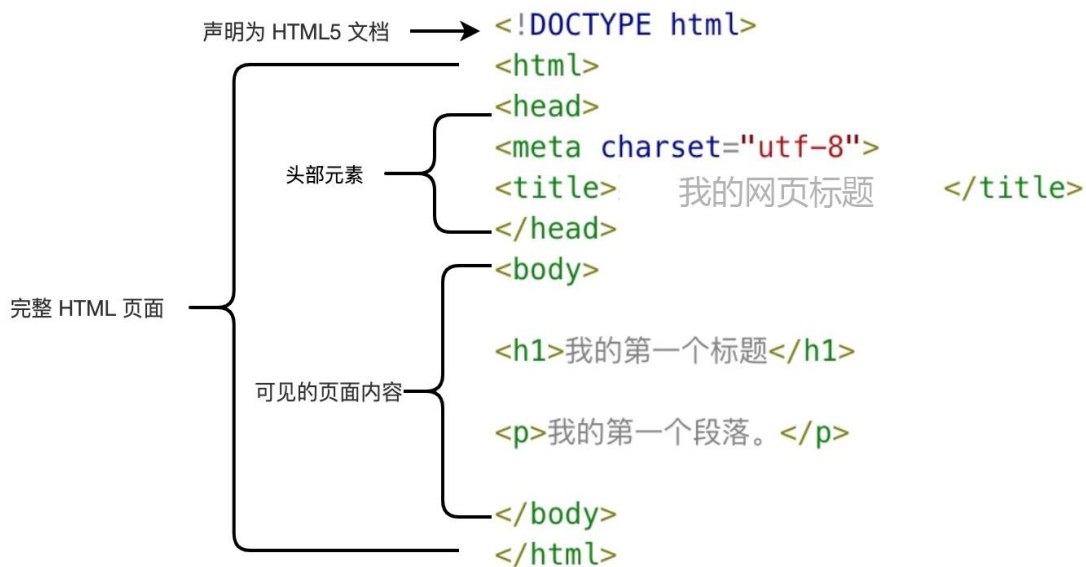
声明为 HTML5 文档
<!DOCTYPE html>
<html>
<head>
<meta charset="utf-8">
<title>我的网页标题</title>
</head>
<body>

<h1>我的第一个标题</h1>

<p>我的第一个段落。</p>

</body>
</html>

头部元素

完整 HTML 页面

可见的页面内容